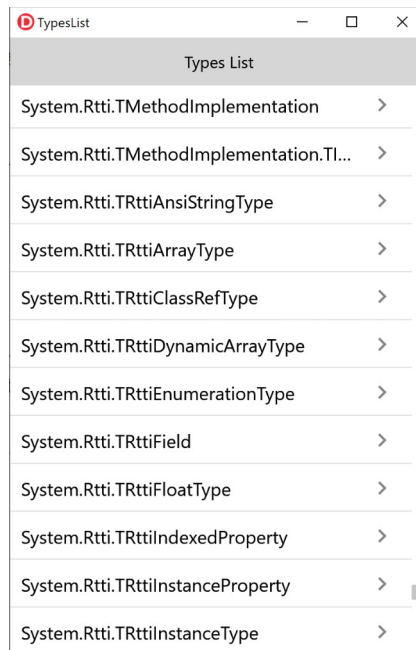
TypesList

Types List

System.Rtti.TMethodImplementation >

System.Rtti.TMethodImplementation.TI... >

System.Rtti.TRttiAnsiStringType >

System.Rtti.TRttiArrayType >

System.Rtti.TRttiClassRefType >

System.Rtti.TRttiDynamicArrayType >

System.Rtti.TRttiEnumerationType >

System.Rtti.TRttiField >

System.Rtti.TRttiFloatType >

System.Rtti.TRttiIndexedProperty >

System.Rtti.TRttiInstanceProperty >

System.Rtti.TRttiInstanceType >